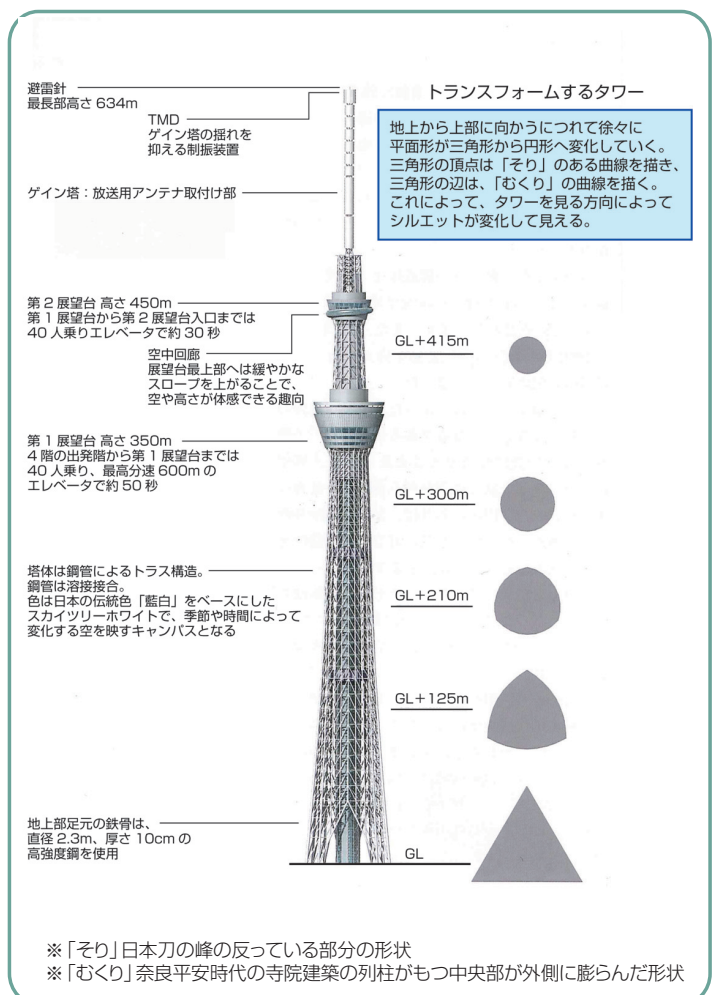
避雷針
最長部高さ 634m

TMD
ゲイン塔の揺れを
抑える制振装置

ゲイン塔：放送用アンテナ取付け部

トランスフォームするタワー

地上から上部に向かうにつれて徐々に平面形が三角形から円形へ変化していく。三角形の頂点は「そり」のある曲線を描き、三角形の辺は、「むくり」の曲線を描く。これによって、タワーを見る方向によってシルエットが変化して見える。

第 2 展望台 高さ 450m
第 1 展望台から第 2 展望台入口までは 40 人乗りエレベータで約 30 秒

空中回廊
展望台最上部へは緩やかなスロープを上がることで、空や高さが体感できる趣向

GL＋415m

第 1 展望台 高さ 350m
4 階の出発階から第 1 展望台までは 40 人乗り、最高分速 600m のエレベータで約 50 秒

GL＋300m

塔体は鋼管によるトラス構造。
鋼管は溶接接合。
色は日本の伝統色「藍白」をベースにしたスカイツリーホワイトで、季節や時間によって変化する空を映すキャンバスとなる

GL＋210m

GL＋125m

地上部足元の鉄骨は、
直径 2.3m、厚さ 10cm の
高強度鋼を使用

GL

※「そり」日本刀の峰の反っている部分の形状
※「むくり」奈良平安時代の寺院建築の列柱がもつ中央部が外側に膨らんだ形状